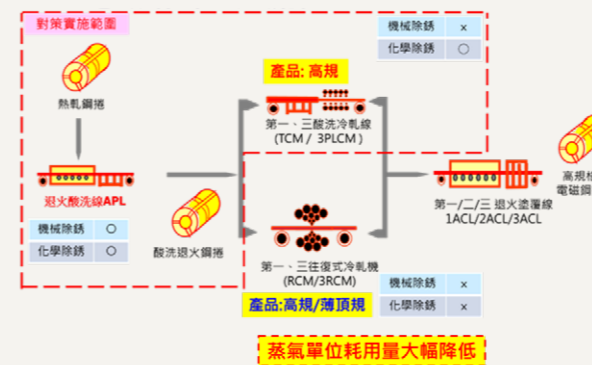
對策實施範圍

機械除銹 ×
化學除銹 ○

產品: 高規

熱軋鋼捲

退火酸洗線APL

| 機械除銹 | ○ |
|---|---|
| 化學除銹 | ○ |

酸洗退火鋼捲

第一、三酸洗冷軋線 (TCM / 3PLCM)

第一、三往復式冷軋機 (RCM/3RCM)

| 機械除銹 | × |
|---|---|
| 化學除銹 | × |

產品:高規/薄頂規

第一/二/三 退火塗覆線 1ACL/2ACL/3ACL

高規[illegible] 電磁鋼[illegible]

蒸氣單位耗用量大幅降低